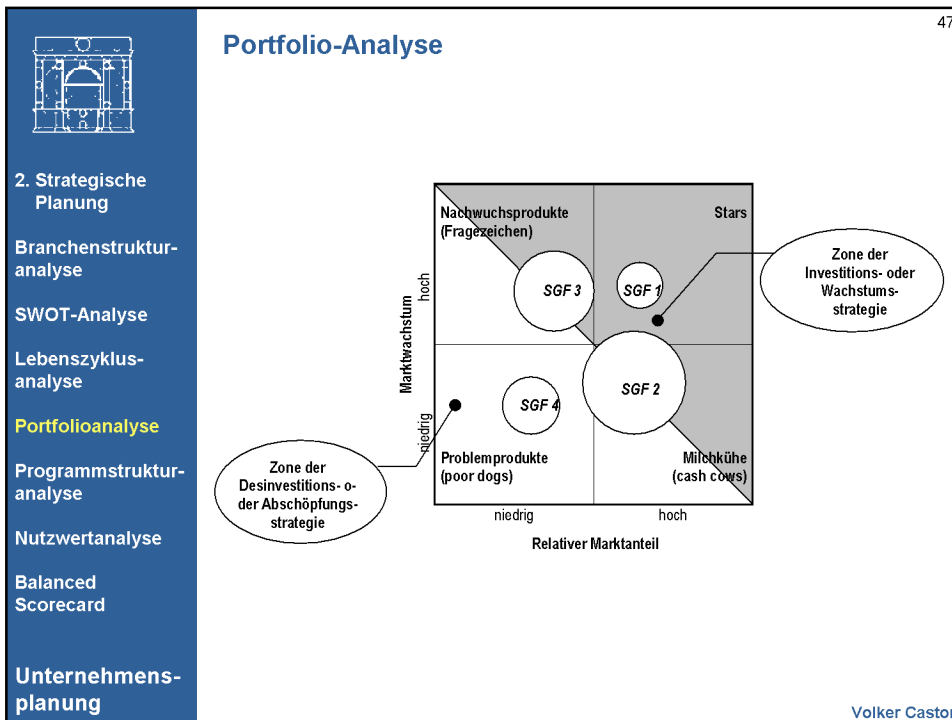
47

Portfolio-Analyse

2. Strategische Planung

Branchenstrukturanalyse

SWOT-Analyse

Lebenszyklusanalyse

Portfolioanalyse

Programmstrukturanalyse

Nutzwertanalyse

Balanced Scorecard

Unternehmensplanung

Nachwuchsprodukte (Fragezeichen)

Stars

Zone der Investitions- oder Wachstumsstrategie

SGF 3

SGF 1

SGF 2

SGF 4

hoch

Marktwachstum

niedrig

Zone der Desinvestitions- oder Abschöpfungsstrategie

Problemprodukte (poor dogs)

Milchkühe (cash cows)

niedrig

hoch

Relativer Marktanteil

Volker Castor